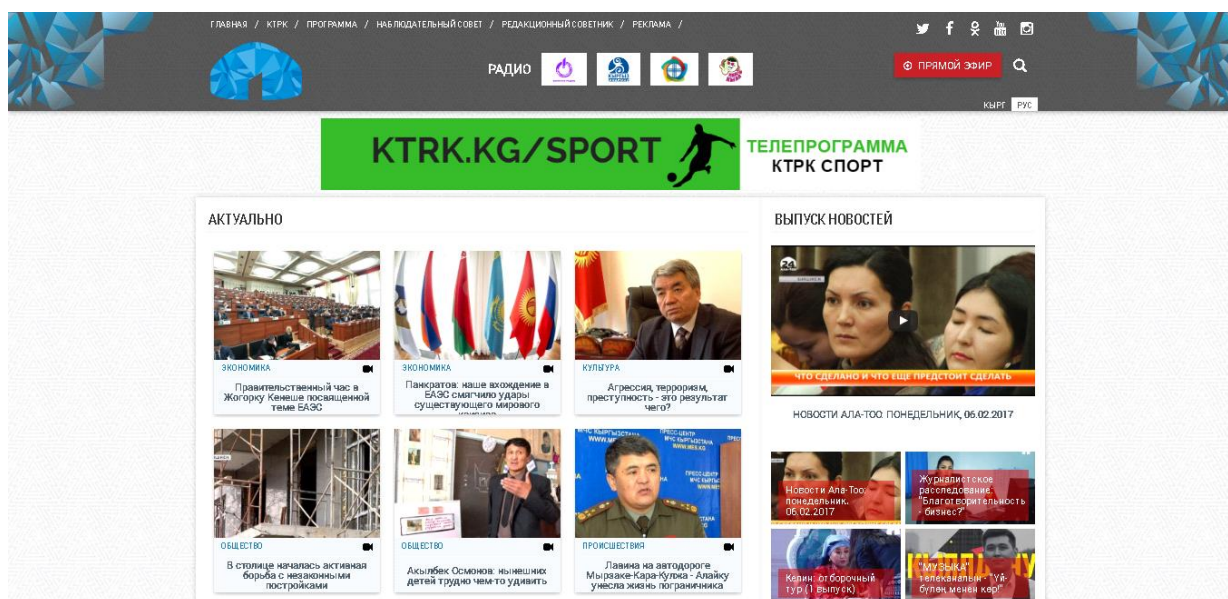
ГЛАВНАЯ / КТРК / ПРОГРАММА / НАБЛЮДАТЕЛЬНЫЙ СОВЕТ / РЕДАКЦИОННЫЙ СОВЕТНИК / РЕКЛАМА /

РАДИО

ПРЯМОЙ ЭФИР

КЫРГ РУС

KTRK.KG/SPORT ТЕЛЕПРОГРАММА КТРК СПОРТ

АКТУАЛЬНО

ЭКОНОМИКА
Правительственный час в Жогорку Кенеше посвященной теме ЕАЭС

ЭКОНОМИКА
Панкратов: наше вхождение в ЕАЭС смягчило удары существующего мирового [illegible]

КУЛЬТУРА
Агрессия, терроризм, преступность - это результат чего?

ОБЩЕСТВО
В столице началась активная борьба с незаконными постройками

ОБЩЕСТВО
Акылбек Осмонов: нынешних детей трудно чем-то удивить

ПРОИСШЕСТВИЯ
Лавина на автодороге Мырзаке-Кара-Кулжа - Алайку унесла жизнь пограничника

ВЫПУСК НОВОСТЕЙ

ЧТО СДЕЛАНО И ЧТО ЕЩЕ ПРЕДСТОИТ СДЕЛАТЬ

НОВОСТИ АЛА-ТОО. ПОНЕДЕЛЬНИК, 06.02.2017

Новости Ала-Тоо: понедельник, 06.02.2017

Журналистское расследование "Благотворительность - бизнес?"

Келин: отборочный тур (1 выпуск)

"МУЗЫКА" телеканален - "Үй-бүлөң менен кел"